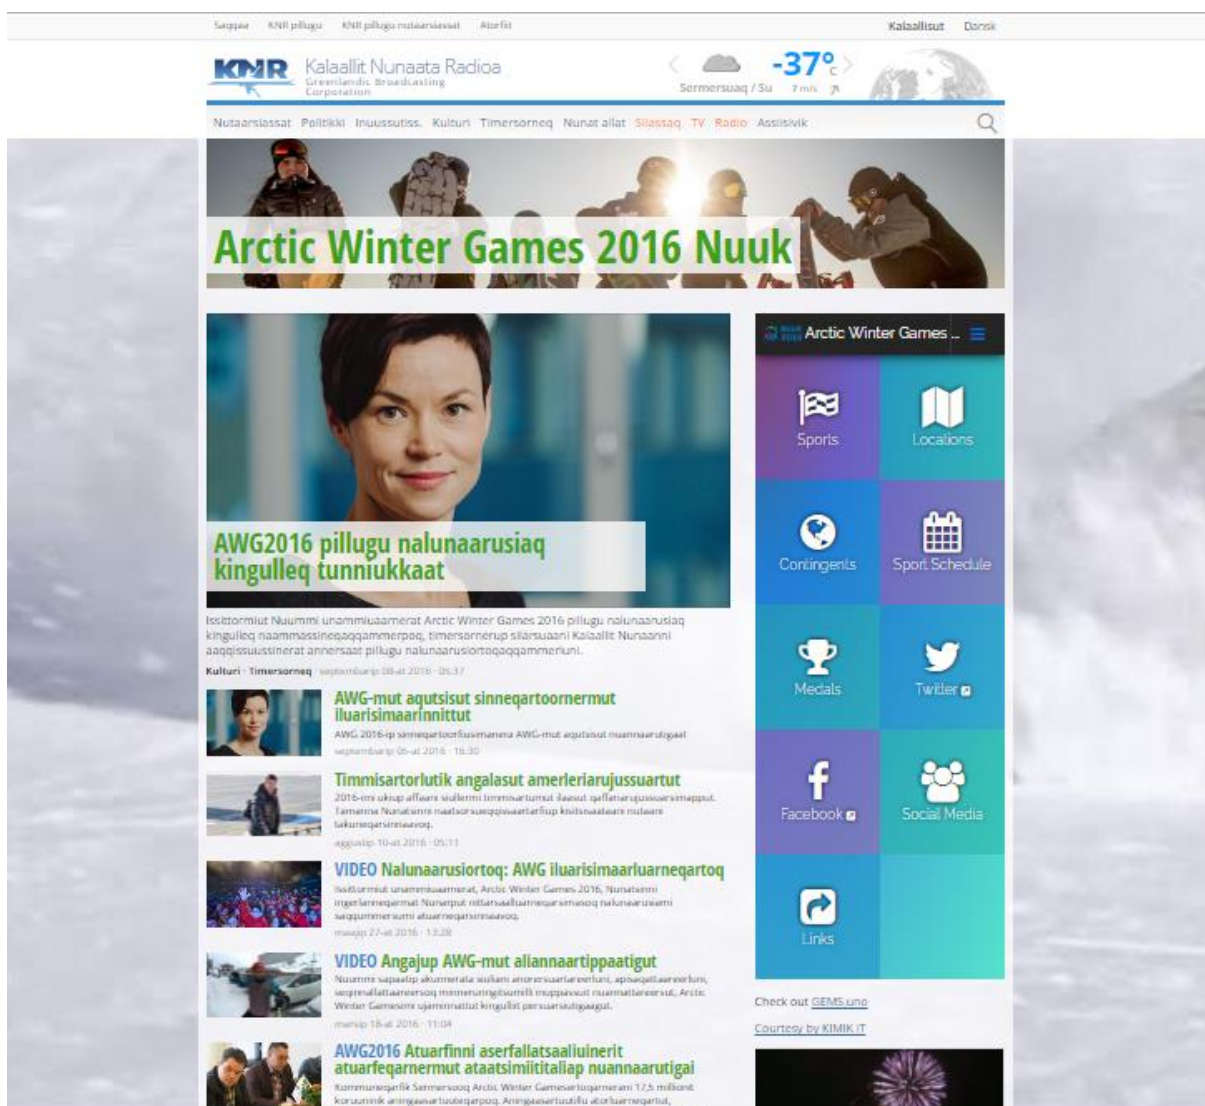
Saqqaa KNR pillugu KNR pillugu nutaarsiassat Atorfit

Kalaallisut Dansk

KNR Kalaallit Nunaata Radioa
Greenlandic Broadcasting Corporation

Sermersuaq / Su 7 m/s -37°c

Nutaarsiassat Politikki Inuussutiss. Kulturi Timersorneq Nunat allat Silassaq TV Radio Assilisivik

Arctic Winter Games 2016 Nuuk

AWG2016 pillugu nalunaarusiaq kingulleq tunniukkaat

Issittormiut Nuummi unammiuaamerat Arctic Winter Games 2016 pillugu nalunaarusiaq kingulleq naammassineqaqqammerpoq, timersornerup silarsuaani Kalaallit Nunaanni aaqqissuussinerat annersaat pillugu nalunaarusiortoqaqqammerluni.

Kulturi · Timersorneq septembarip 08-at 2016 · 05:37

AWG-mut aqutsisut sinneqartoornermut iluarisimaarinnittut
AWG 2016-ip sinneqartoorfiusimanera AWG-mut aqutsisut nuannaarutigaat
septembarip 05-at 2016 · 16:30

Timmisartorlutik angalasut amerleriarujussuartut
2016-imi ukiup affaani siullermi timmisartumut ilaasut qaffariarujussuarsimapput. Tamanna Nunatsinni naalisorsueqqissaartarfiup kisitsisaasiani nutaani takuneqarsinnaavoq.
aggustip 10-at 2016 · 05:11

VIDEO Nalunaarusiortoq: AWG iluarisimaarluarneqartoq
Issittormiut unammiuaamerat, Arctic Winter Games 2016, Nunatsinni ingerlanneqarmat Nunaptut nittarsaalluarneqarsimasoq nalunaarusiami saqqummersumi atuarneqarsinnaavoq.
maajip 27-at 2016 · 13:28

VIDEO Angajup AWG-mut aliannaartippaatigut
Nuumme sapaatip akunnerata siulani anorersuarlareerluni, apisaqallaareerluni, sequtsallataareersoq mmmerutingitsumik inuppassuit nuannaarsersut, Arctic Winter Gamesimi ujarrimattut kingullit persuariutigaagut.
marsip 18-at 2016 · 11:04

AWG2016 Atuarfinni aserfallatsaaliuinerit atuarfeqarnermut ataatsimiititaliap nuannaarutigai
Kommuneqarfik Sermersooq Arctic Winter Gamesertoqarnerani 17,5 millionit koruunink aningaasartuuteqarpoq. Aningaasartuutillu atorluarneqartut,

Arctic Winter Games ...

Sports
Locations
Contingents
Sport Schedule
Medals
Twitter
Facebook
Social Media
Links

Check out GEMS.uno
Courtesy by KIMIK IT